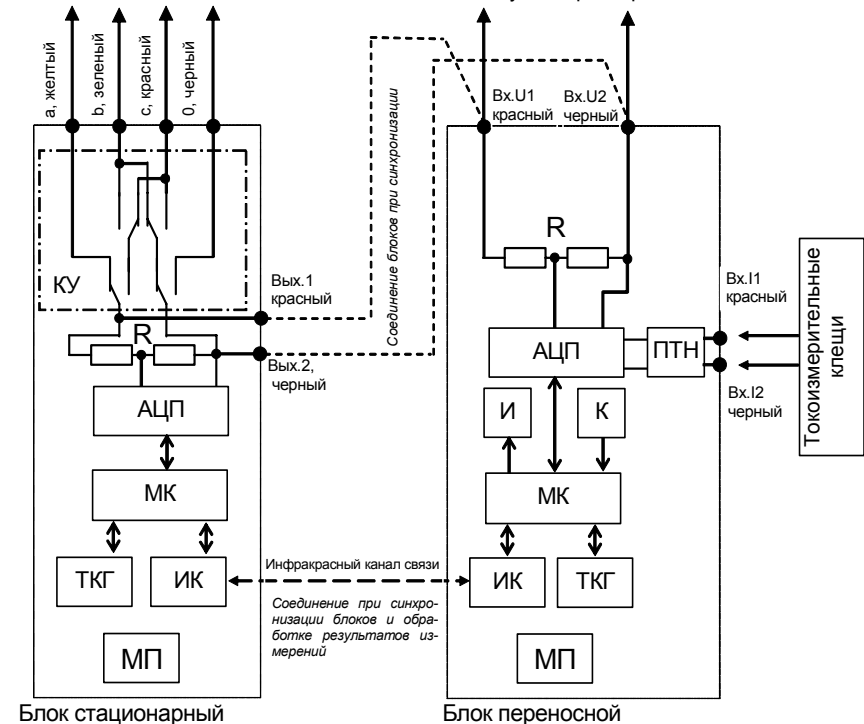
a, желтый
b, зеленый
c, красный
0, черный

КУ

Вых.1 красный

R

Вых.2, черный

АЦП

МК

ТКГ

ИК

МП

Блок стационарный

Соединение блоков при синхронизации

Вх.U1 красный
Вх.U2 черный

R

АЦП

ПТН

Вх.I1 красный

Вх.I2 черный

Токоизмерительные клещи

И

К

МК

ИК

ТКГ

МП

Блок переносной

Инфракрасный канал связи

Соединение при синхронизации блоков и обработке результатов измерений